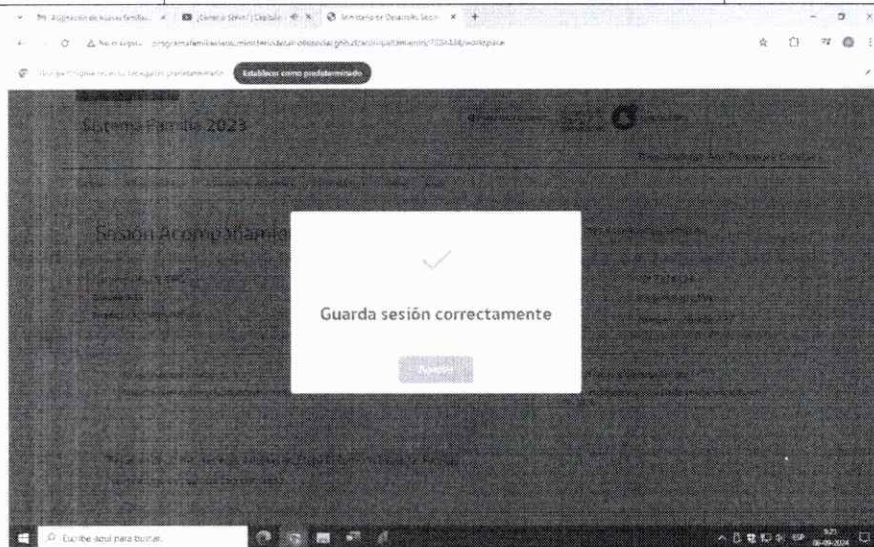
Mi Asignación de nuevas familias | ¡Genera Stem! | Capital | Ministerio de Desarrollo Soci

Establecer como predeterminado

Sistema Familia 2023

Sesión Acompañamie

Guarda sesión correctamente

Aceptar

Escribe aquí para buscar